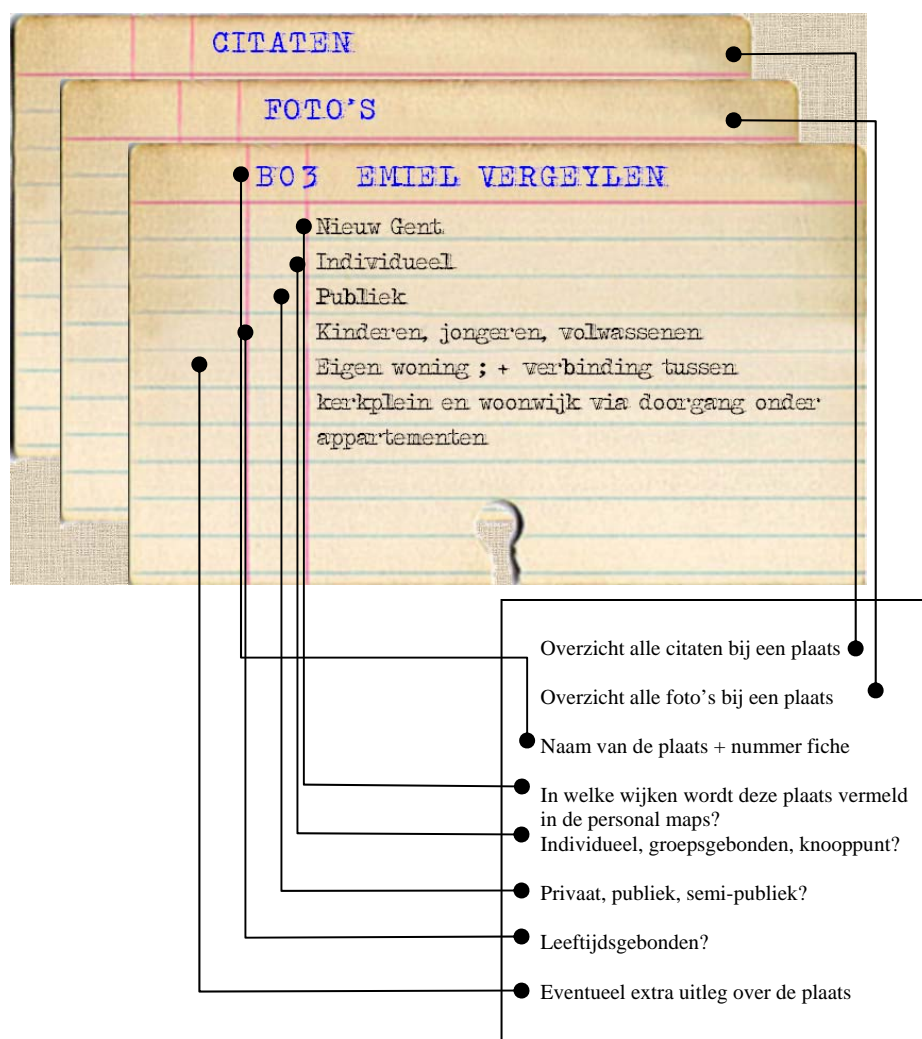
CITATEN

FOTO'S

B03 EMIEL VERGEYLEN

Nieuw Gent

Individueel

Publiek

Kinderen, jongeren, volwassenen

Eigen woning ; + verbinding tussen kerkplein en woonwijk via doorgang onder appartementen

Overzicht alle citaten bij een plaats

Overzicht alle foto's bij een plaats

Naam van de plaats + nummer fiche

In welke wijken wordt deze plaats vermeld in de personal maps?

Individueel, groepsgebonden, knooppunt?

Privaat, publiek, semi-publiek?

Leeftijdsgebonden?

Eventueel extra uitleg over de plaats